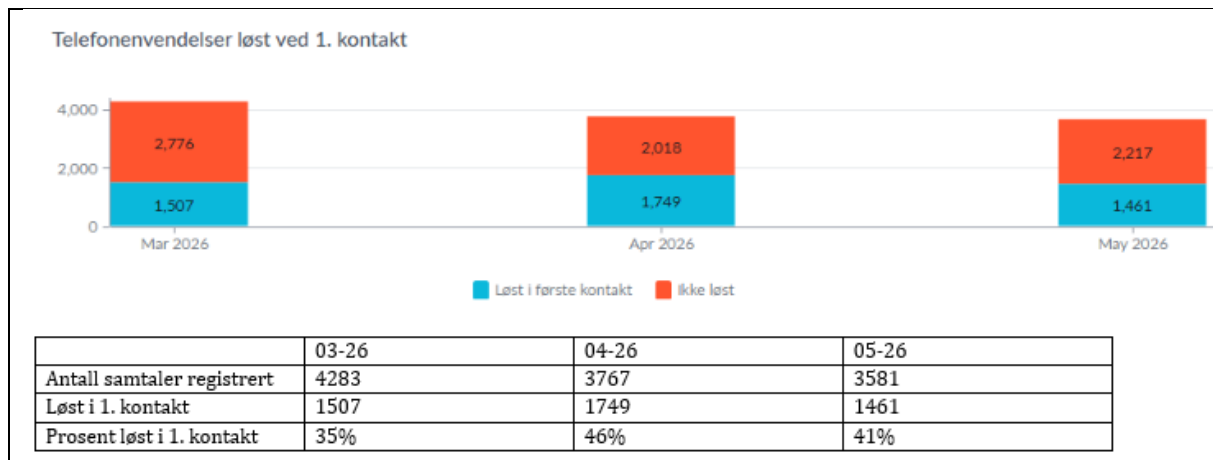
Telefonenvendelser løst ved 1. kontakt

4,000
2,000
0

2,776
1,507
Mar 2026

2,018
1,749
Apr 2026

2,217
1,461
May 2026

Løst i første kontakt
Ikke løst

| | 03-26 | 04-26 | 05-26 |
|---|---|---|---|
| Antall samtaler registrert | 4283 | 3767 | 3581 |
| Løst i 1. kontakt | 1507 | 1749 | 1461 |
| Prosent løst i 1. kontakt | 35% | 46% | 41% |